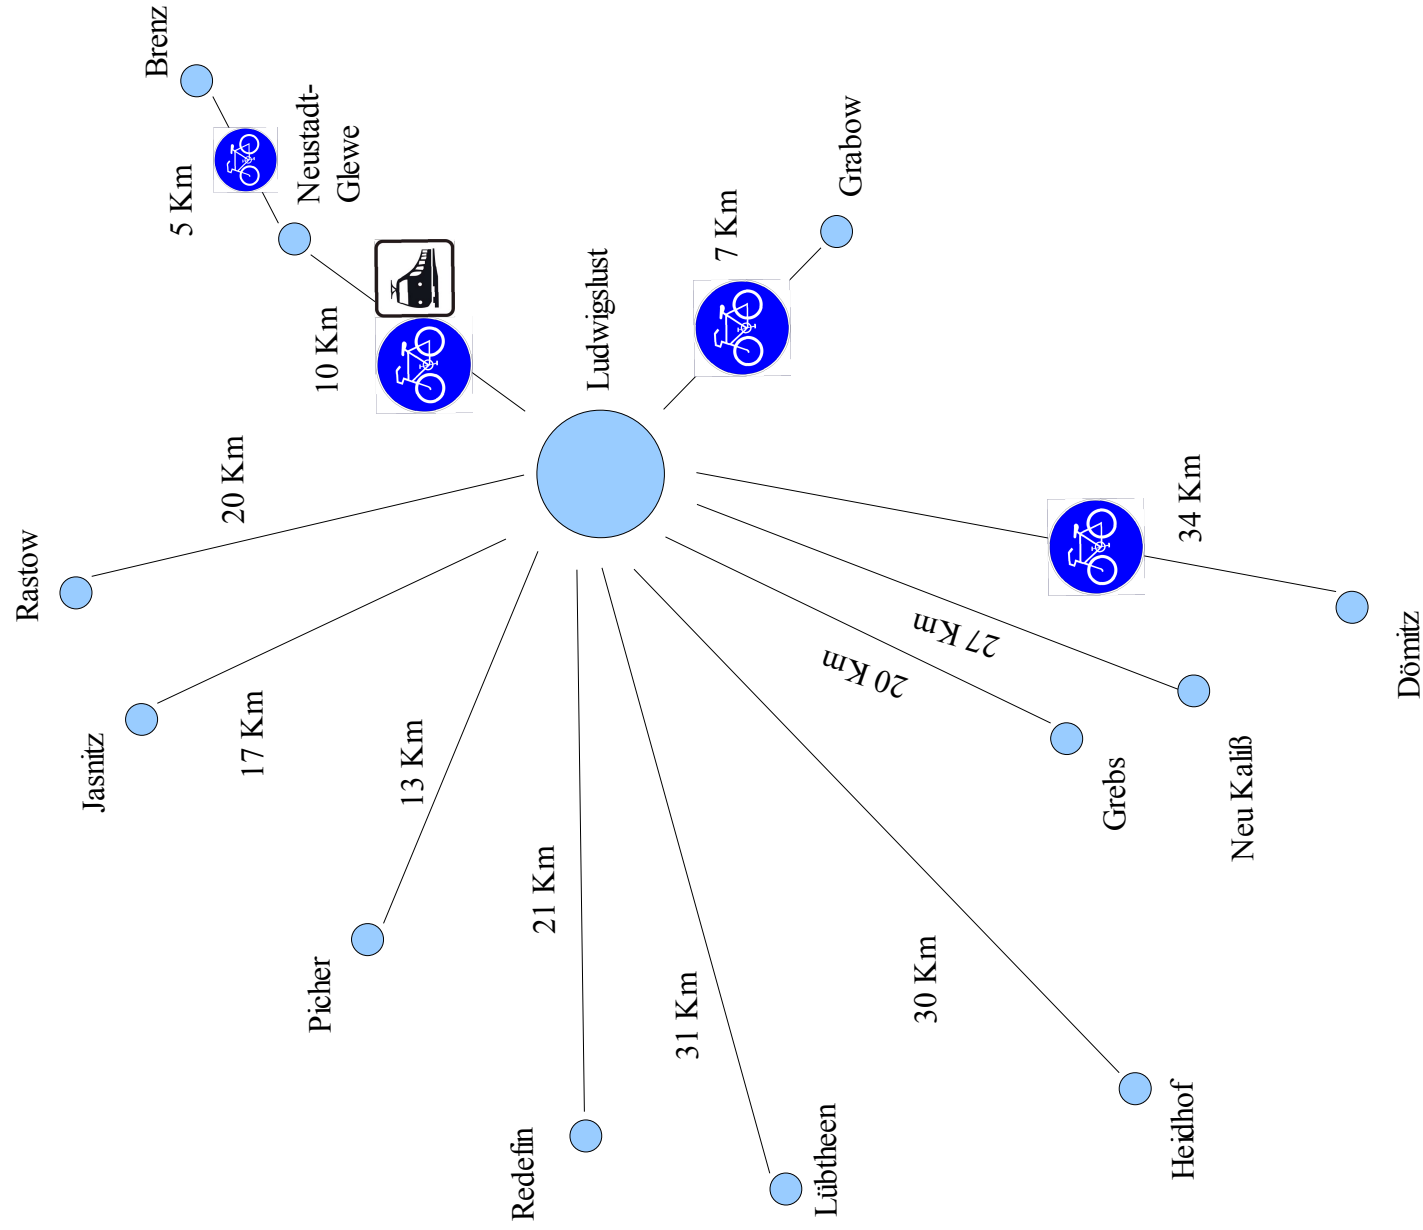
Brenz

5 Km

Neustadt-
Glewe

10 Km

Ludwigslust

7 Km

Grabow

20 Km

Rastow

34 Km

Dömitz

27 Km

20 Km

17 Km

Jasnitz

13 Km

Grebs

Neu Kaliß

Picher

21 Km

31 Km

30 Km

Redefin

Lübtheen

Heidhof